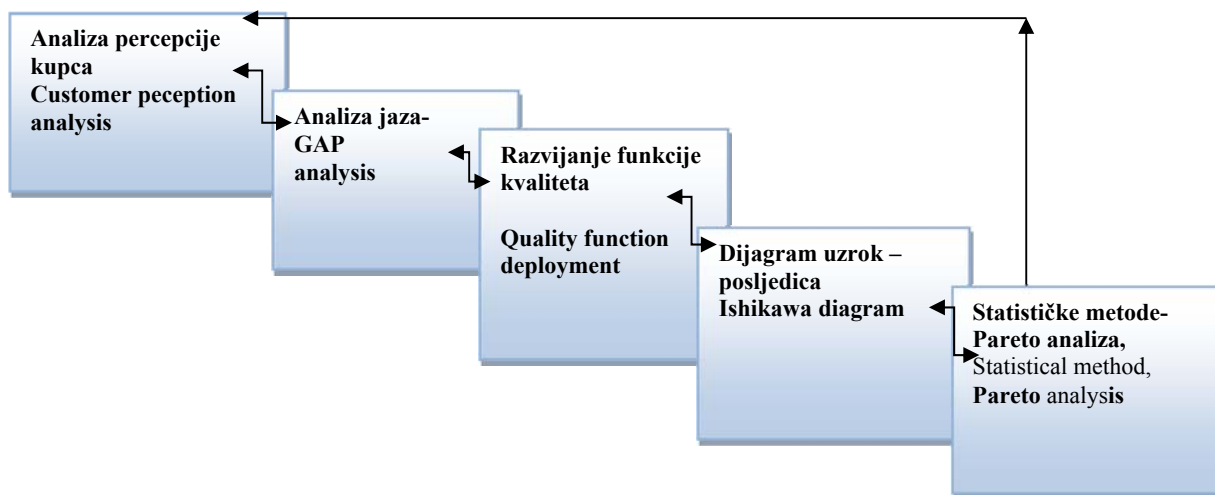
Analiza percepcije kupca
Customer peception analysis

Analiza jaza-GAP analysis

Razvijanje funkcije kvaliteta

Quality function deployment

Dijagram uzrok – posljedica
Ishikawa diagram

Statističke metode-Pareto analiza,
Statistical method,
Pareto analysis